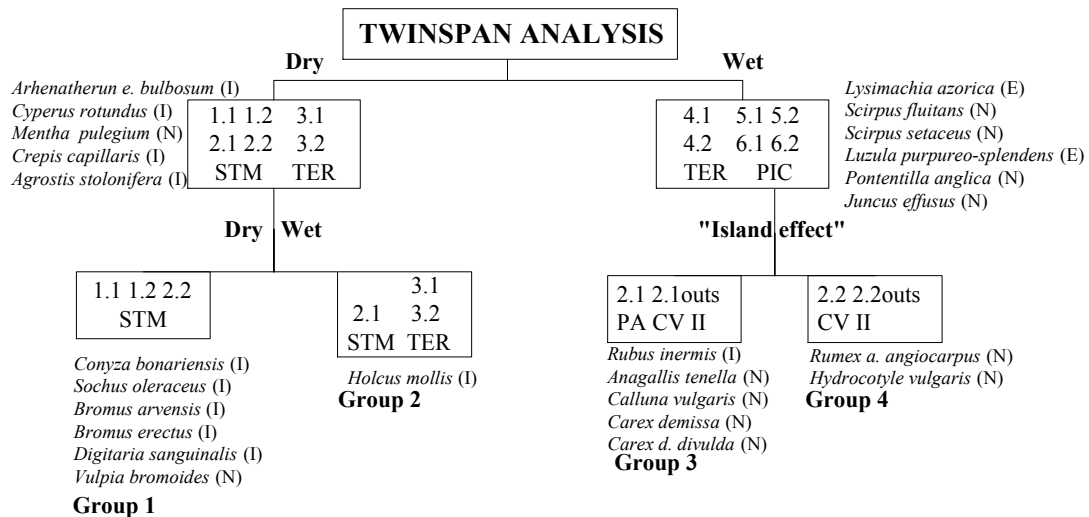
TWINSPAN ANALYSIS

Dry

Wet

Arhenatherun e. bulbosum (I)
Cyperus rotundus (I)
Mentha pulegium (N)
Crepis capillaris (I)
Agrostis stolonifera (I)

1.1 1.2 3.1
2.1 2.2 3.2
STM TER

4.1 5.1 5.2
4.2 6.1 6.2
TER PIC

Lysimachia azorica (E)
Scirpus fluitans (N)
Scirpus setaceus (N)
Luzula purpureo-splendens (E)
Pontentilla anglica (N)
Juncus effusus (N)

Dry Wet

"Island effect"

1.1 1.2 2.2
STM

3.1
2.1 3.2
STM TER

2.1 2.1outs
PA CV II

2.2 2.2outs
CV II

Conyza bonariensis (I)
Sochus oleraceus (I)
Bromus arvensis (I)
Bromus erectus (I)
Digitaria sanguinalis (I)
Vulpia bromoides (N)

Group 1

Holcus mollis (I)

Group 2

Rubus inermis (I)
Anagallis tenella (N)
Calluna vulgaris (N)
Carex demissa (N)
Carex d. divulda (N)

Group 3

Rumex a. angiocarpus (N)
Hydrocotyle vulgaris (N)

Group 4